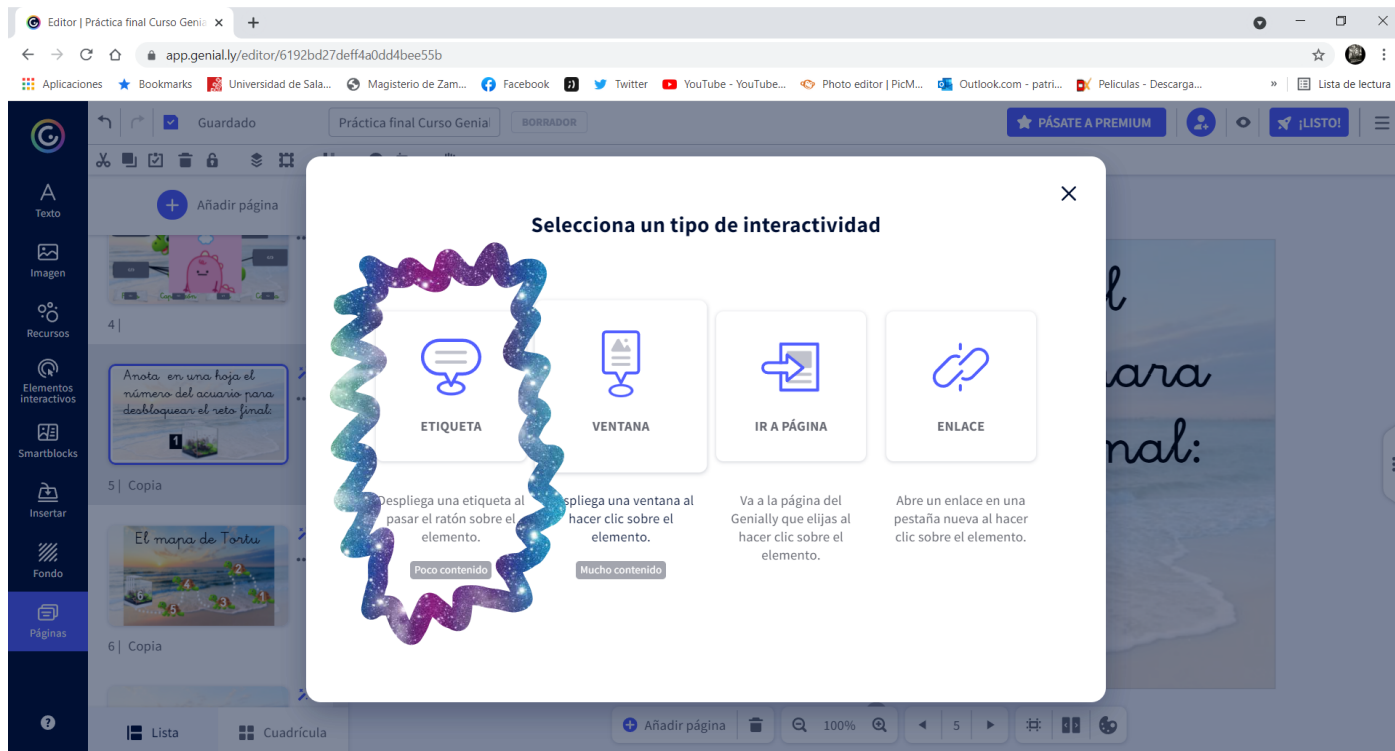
Editor | Práctica final Curso Genia ×
+
app.genial.ly/editor/6192bd27deff4a0dd4bee55b
Aplicaciones Bookmarks Universidad de Sala... Magisterio de Zam... Facebook Twitter YouTube - YouTube... Photo editor | PicM... Outlook.com - patri... Peliculas - Descarga... » Lista de lectura

Guardado Práctica final Curso Genial BORRADOR
PÁSATE A PREMIUM ¡LISTO!

Texto
Imagen
Recursos
Elementos interactivos
Smartblocks
Insertar
Fondo
Páginas

Añadir página

4 |
Anota en una hoja el número del acuario para desbloquear el reto final:
1
5 | Copia
El mapa de Tortu
6 | Copia

Lista Cuadrícula

Selecciona un tipo de interactividad

ETIQUETA
Despliega una etiqueta al pasar el ratón sobre el elemento.
Poco contenido

VENTANA
spliega una ventana al hacer clic sobre el elemento.
Mucho contenido

IR A PÁGINA
Va a la página del Genially que elijas al hacer clic sobre el elemento.

ENLACE
Abre un enlace en una pestaña nueva al hacer clic sobre el elemento.

l
ara
nal:

Añadir página 100% 5